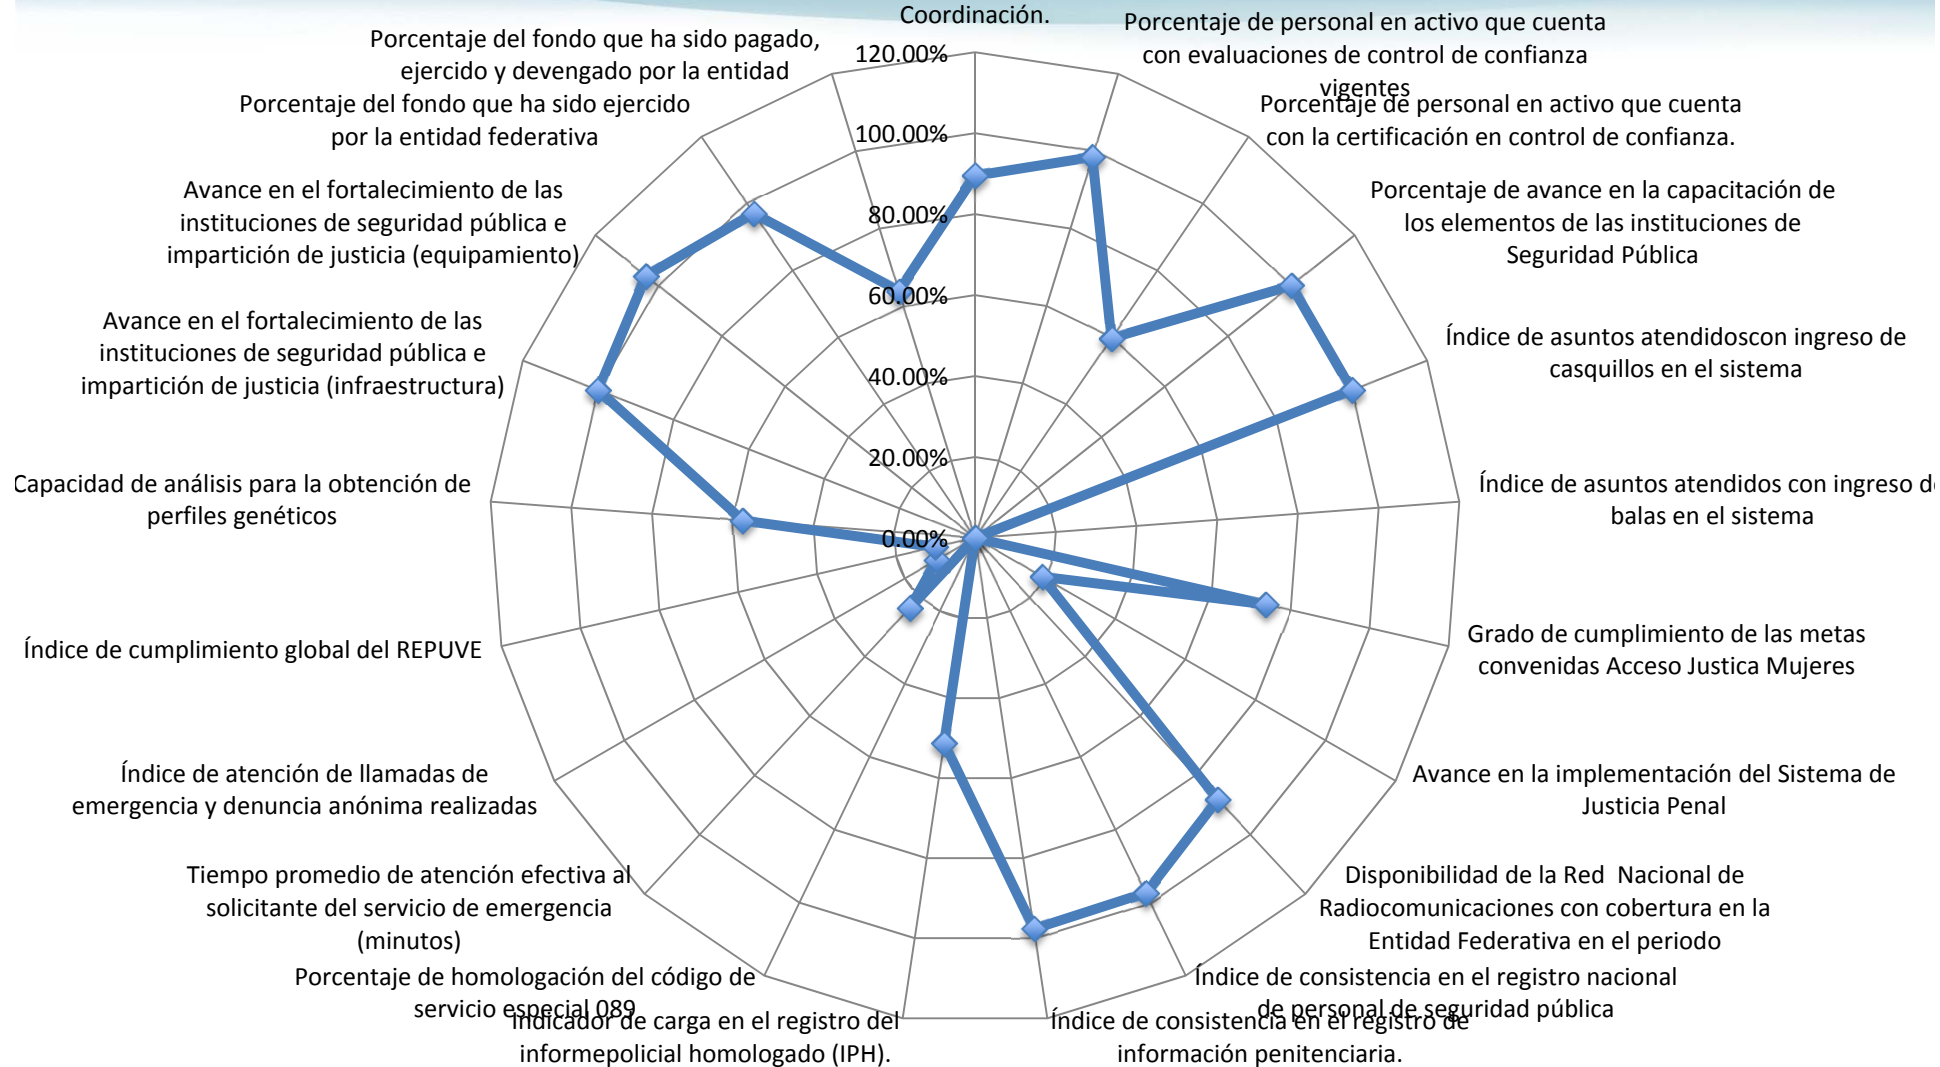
Coordinación.

Porcentaje de personal en activo que cuenta con evaluaciones de control de confianza vigentes

Porcentaje de personal en activo que cuenta con la certificación en control de confianza.

Porcentaje de avance en la capacitación de los elementos de las instituciones de Seguridad Pública

Índice de asuntos atendidoscon ingreso de casquillos en el sistema

Índice de asuntos atendidos con ingreso de balas en el sistema

Grado de cumplimiento de las metas convenidas Acceso Justica Mujeres

Avance en la implementación del Sistema de Justicia Penal

Disponibilidad de la Red Nacional de Radiocomunicaciones con cobertura en la Entidad Federativa en el periodo

Índice de consistencia en el registro nacional de personal de seguridad pública

Índice de consistencia en el registro de información penitenciaria.

Indicador de carga en el registro del informepolicial homologado (IPH).

Porcentaje de homologación del código de servicio especial 089

Tiempo promedio de atención efectiva al solicitante del servicio de emergencia (minutos)

Índice de atención de llamadas de emergencia y denuncia anónima realizadas

Índice de cumplimiento global del REPUVE

Capacidad de análisis para la obtención de perfiles genéticos

Avance en el fortalecimiento de las instituciones de seguridad pública e impartición de justicia (infraestructura)

Avance en el fortalecimiento de las instituciones de seguridad pública e impartición de justicia (equipamiento)

Porcentaje del fondo que ha sido ejercido por la entidad federativa

Porcentaje del fondo que ha sido pagado, ejercido y devengado por la entidad

120.00%
100.00%
80.00%
60.00%
40.00%
20.00%
0.00%